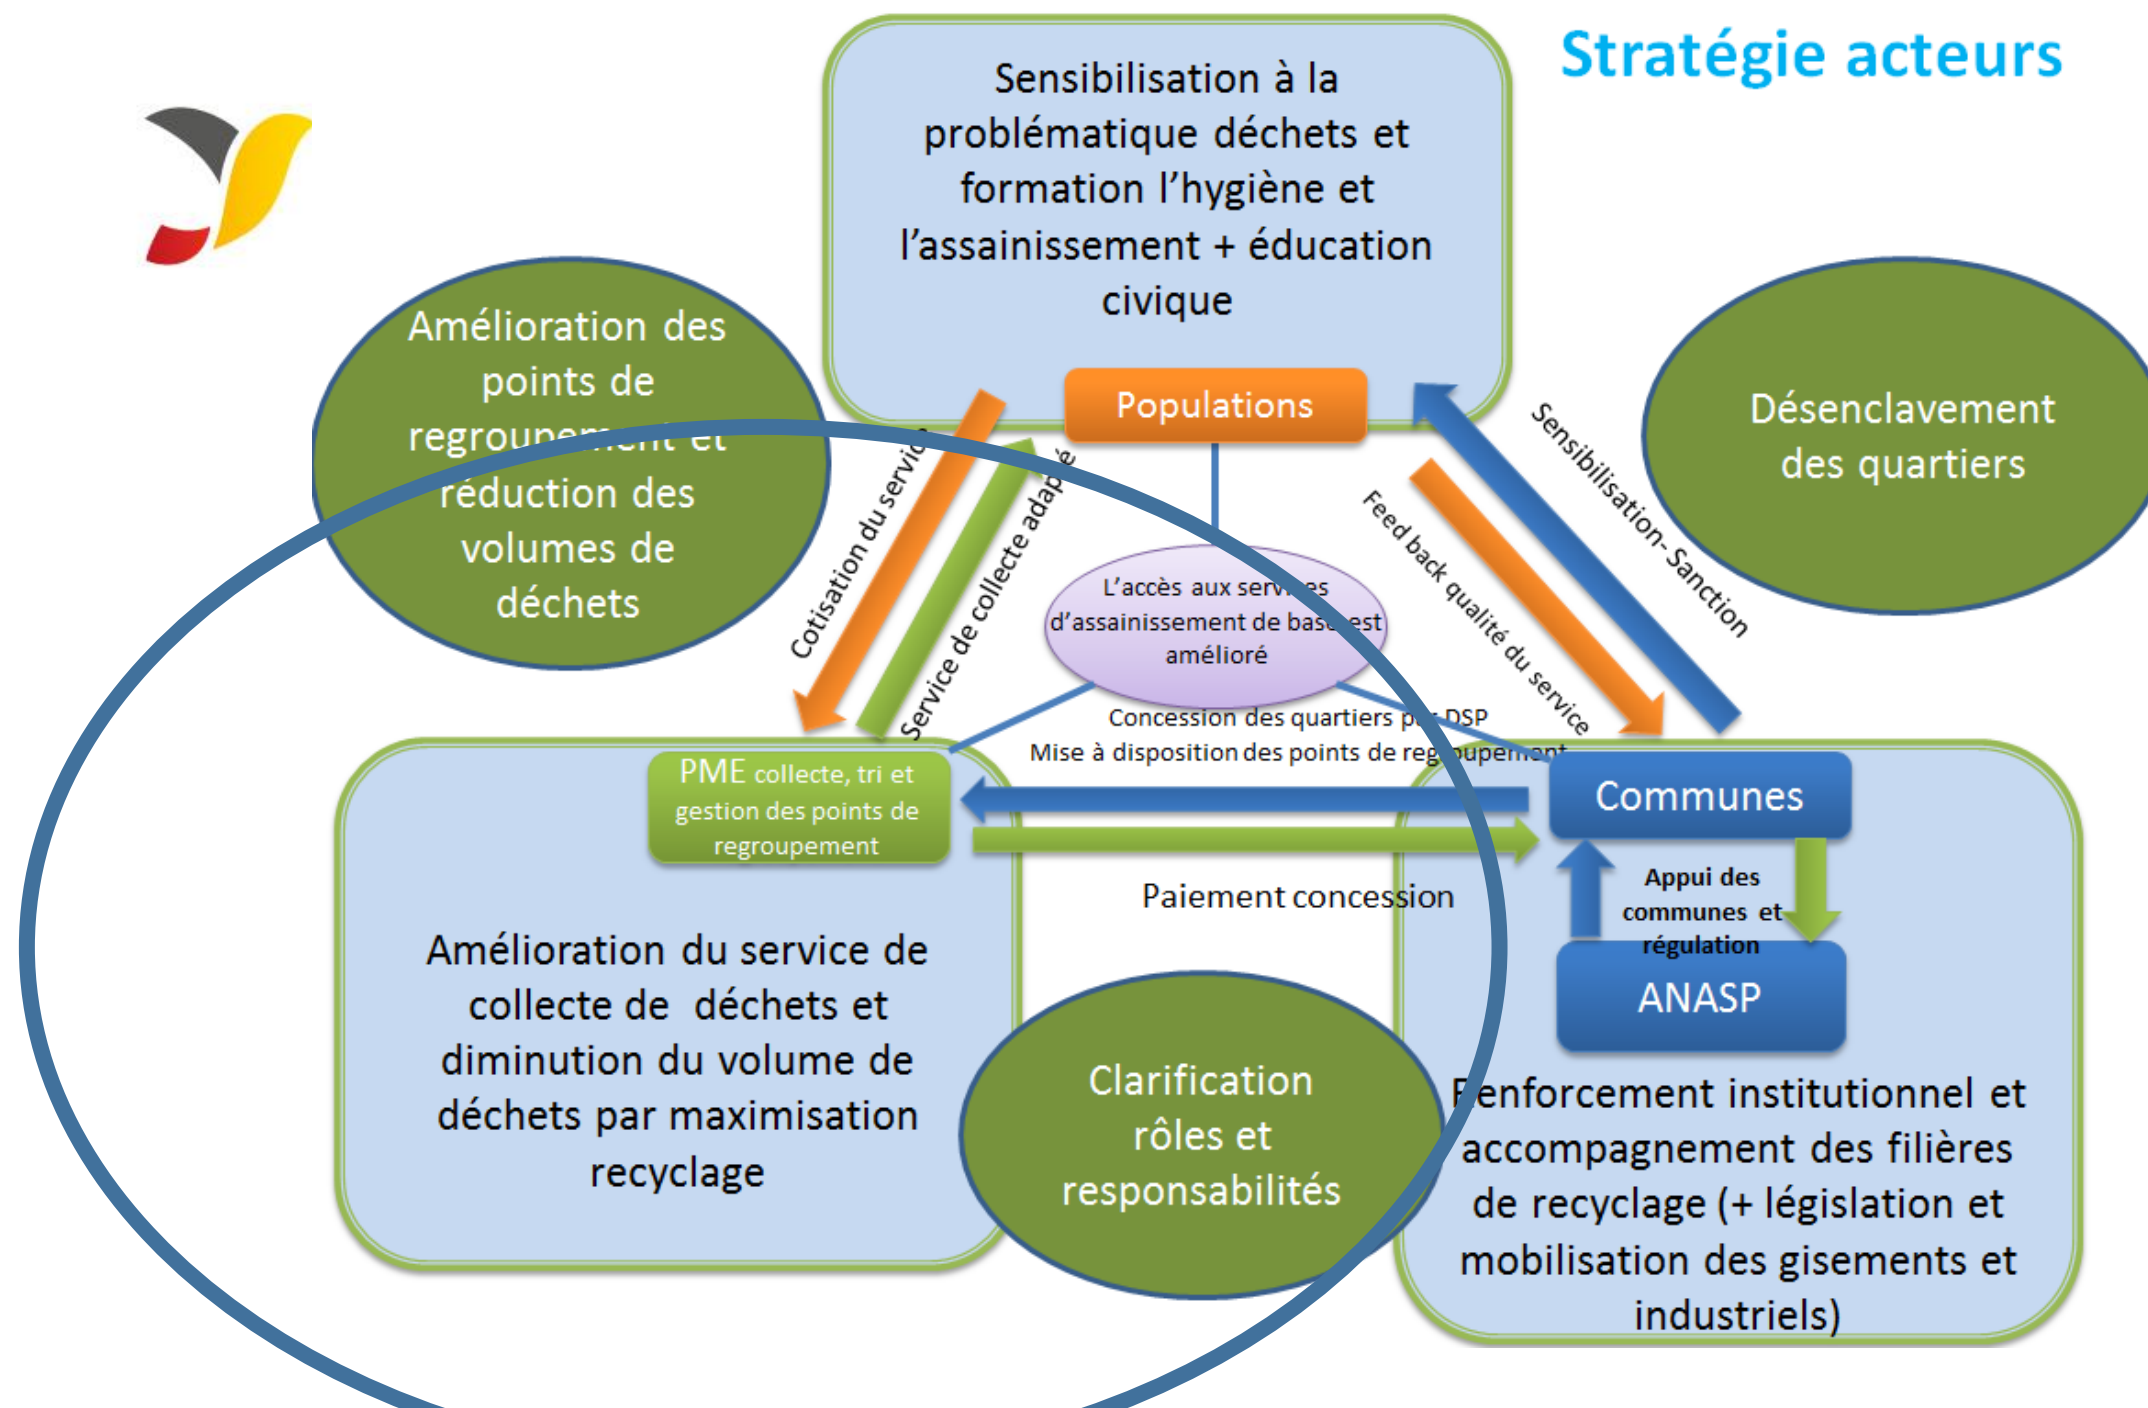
Stratégie acteurs

Sensibilisation à la problématique déchets et formation l'hygiène et l'assainissement + éducation civique

Populations

Amélioration des points de regroupement et réduction des volumes de déchets

Désenclavement des quartiers

Cotisation du servi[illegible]

Service de collecte adapté

Feed back qualité du service

Sensibilisation- Sanction

L'accès aux serv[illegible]es d'assainissement de bas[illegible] est amélioré

Concession des quartiers p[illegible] DSP
Mise à disposition des points de reg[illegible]upement

PME collecte, tri et gestion des points de regroupement

Communes

Paiement concession

Appui des communes et régulation

ANASP

Amélioration du service de collecte de déchets et diminution du volume de déchets par maximisation recyclage

Clarification rôles et responsabilités

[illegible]enforcement institutionnel et accompagnement des filières de recyclage (+ législation et mobilisation des gisements et industriels)